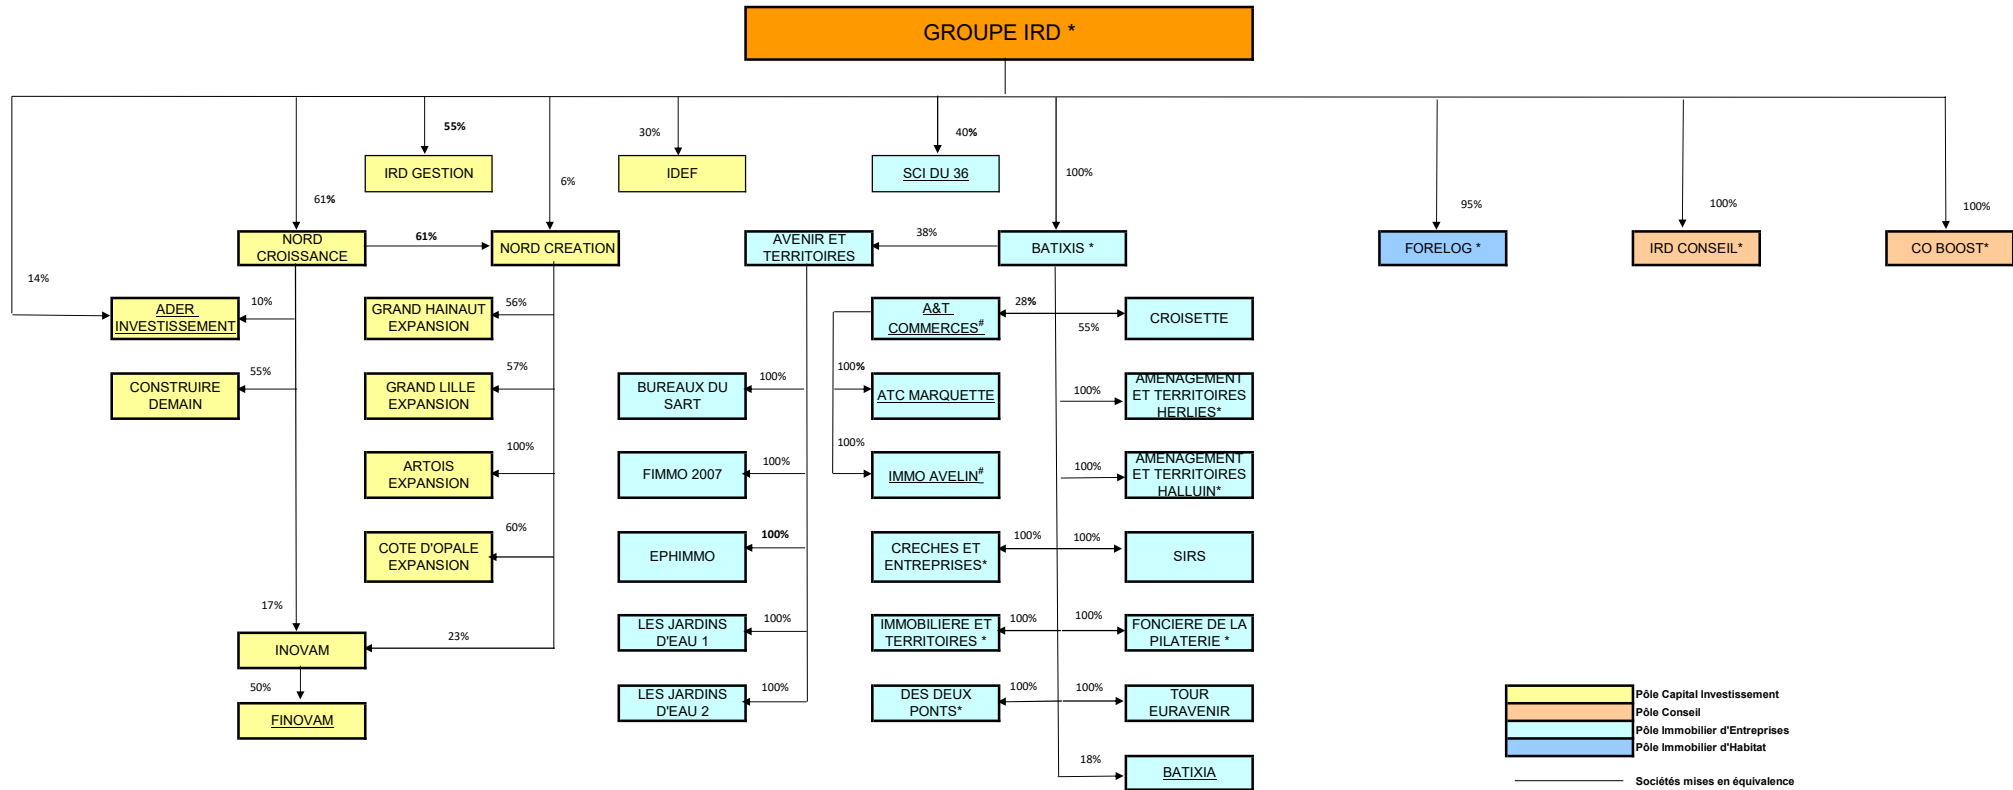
GROUPE IRD *

55%
IRD GESTION
30%
IDEF
40%
SCI DU 36
6%
61%
100%
95%
100%
100%
14%

NORD CROISSANCE
61%
NORD CREATION
AVENIR ET TERRITOIRES
38%
BATIXIS *
FORELOG *
IRD CONSEIL*
CO BOOST*

10%
ADER INVESTISSEMENT
56%
GRAND HAINAUT EXPANSION
A&T COMMERCES#
28%
CROISETTE
55%
55%
CONSTRUIRE DEMAIN
57%
GRAND LILLE EXPANSION
100%
BUREAUX DU SART
100%
ATC MARQUETTE
100%
AMENAGEMENT ET TERRITOIRES HERLIES*
100%
ARTOIS EXPANSION
100%
FIMMO 2007
100%
IMMO AVELIN#
100%
AMENAGEMENT ET TERRITOIRES HALLUIN*
60%
COTE D'OPALE EXPANSION
100%
EPHIMMO
CRECHES ET ENTREPRISES*
100%
100%
SIRS
17%
23%
INOVAM
100%
LES JARDINS D'EAU 1
IMMOBILIERE ET TERRITOIRES *
100%
100%
FONCIERE DE LA PILATERIE *
50%
FINOVAM
100%
LES JARDINS D'EAU 2
DES DEUX PONTS*
100%
100%
TOUR EURAVENIR
18%
BATIXIA

Pôle Capital Investissement
Pôle Conseil
Pôle Immobilier d'Entreprises
Pôle Immobilier d'Habitat
Sociétés mises en équivalence